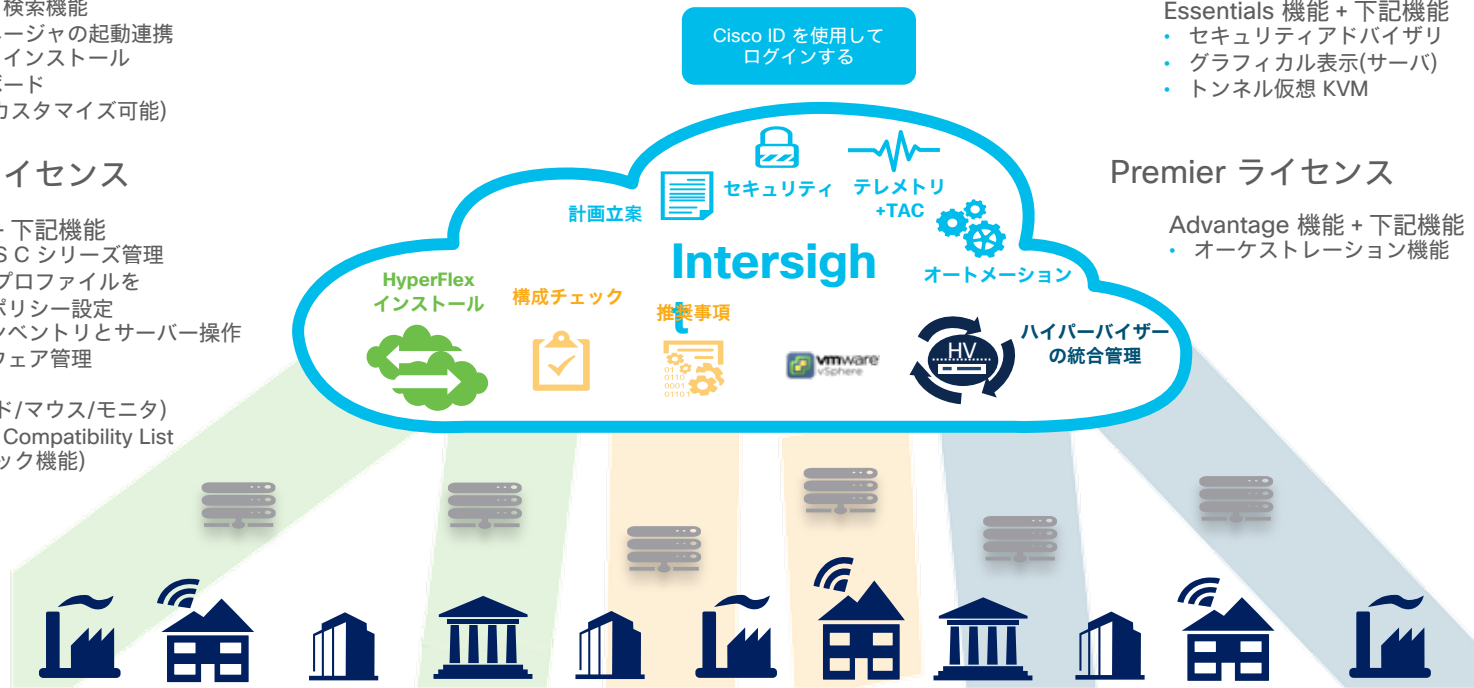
検索機能
ージャの起動連携
インストール
ード
カスタマイズ可能)

イセンス

下記機能
S C シリーズ管理
プロファイルを
ポリシー設定
ベントリとサーバー操作
ェア管理

ド/マウス/モニタ)
Compatibility List
ック機能)

Cisco ID を使用して ログインする

Essentials 機能 + 下記機能
• セキュリティアドバイザリ
• グラフィカル表示(サーバ)
• トンネル仮想 KVM

Premier ライセンス

Advantage 機能 + 下記機能
• オーケストレーション機能

計画立案
セキュリティ
テレメトリ +TAC
Intersight
オートメーション
HyperFlex インストール
構成チェック
推奨事項
vmware vSphere
HV
ハイパーバイザーの統合管理